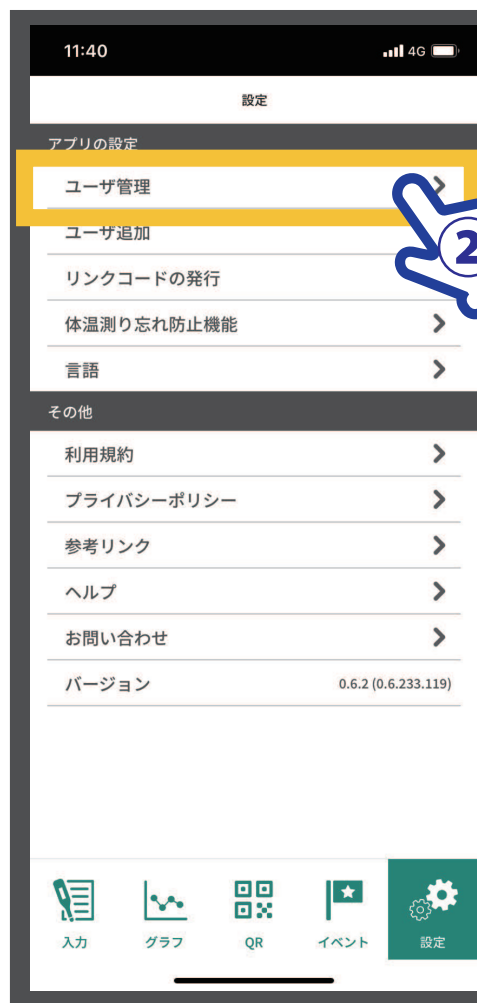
11:40
4G

設定

アプリの設定
ユーザ管理
ユーザ追加
リンクコードの発行
体温測り忘れ防止機能
言語

その他
利用規約
プライバシーポリシー
参考リンク
ヘルプ
お問い合わせ
バージョン 0.6.2 (0.6.233.119)

2

入力
グラフ
QR
イベント
設定